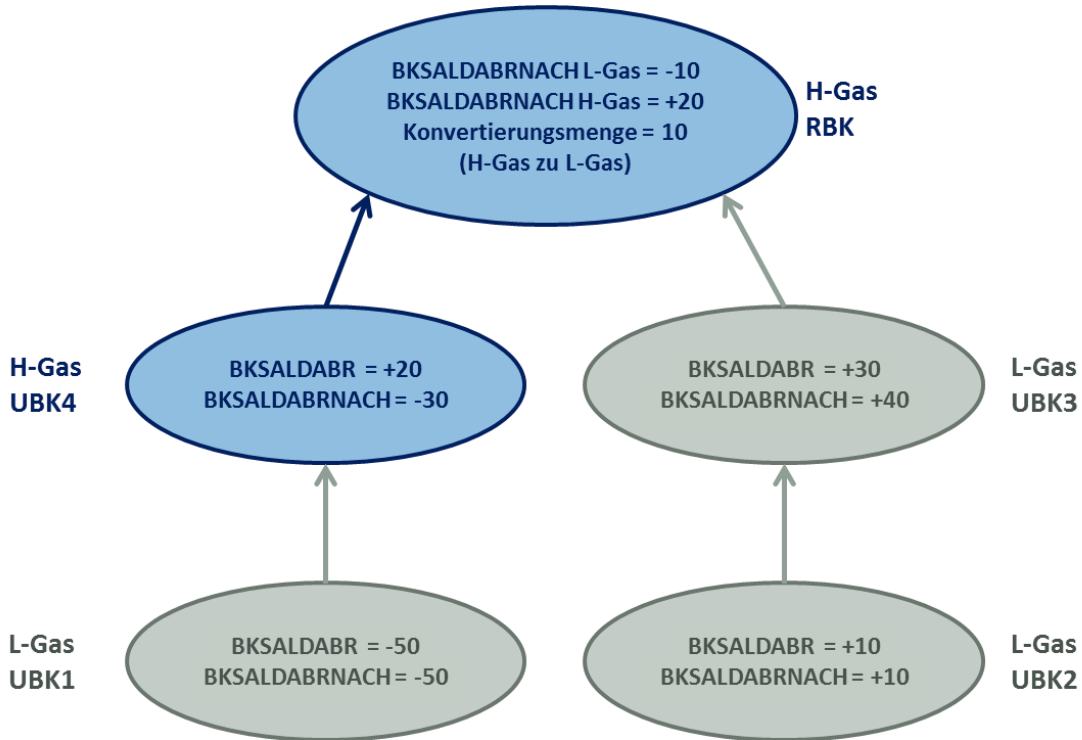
BKSALDABRNACH L-Gas = -10
BKSALDABRNACH H-Gas = +20
Konvertierungsmenge = 10
(H-Gas zu L-Gas)

H-Gas
RBK

H-Gas
UBK4

BKSALDABR = +20
BKSALDABRNACH = -30

BKSALDABR = +30
BKSALDABRNACH = +40

L-Gas
UBK3

L-Gas
UBK1

BKSALDABR = -50
BKSALDABRNACH = -50

BKSALDABR = +10
BKSALDABRNACH = +10

L-Gas
UBK2